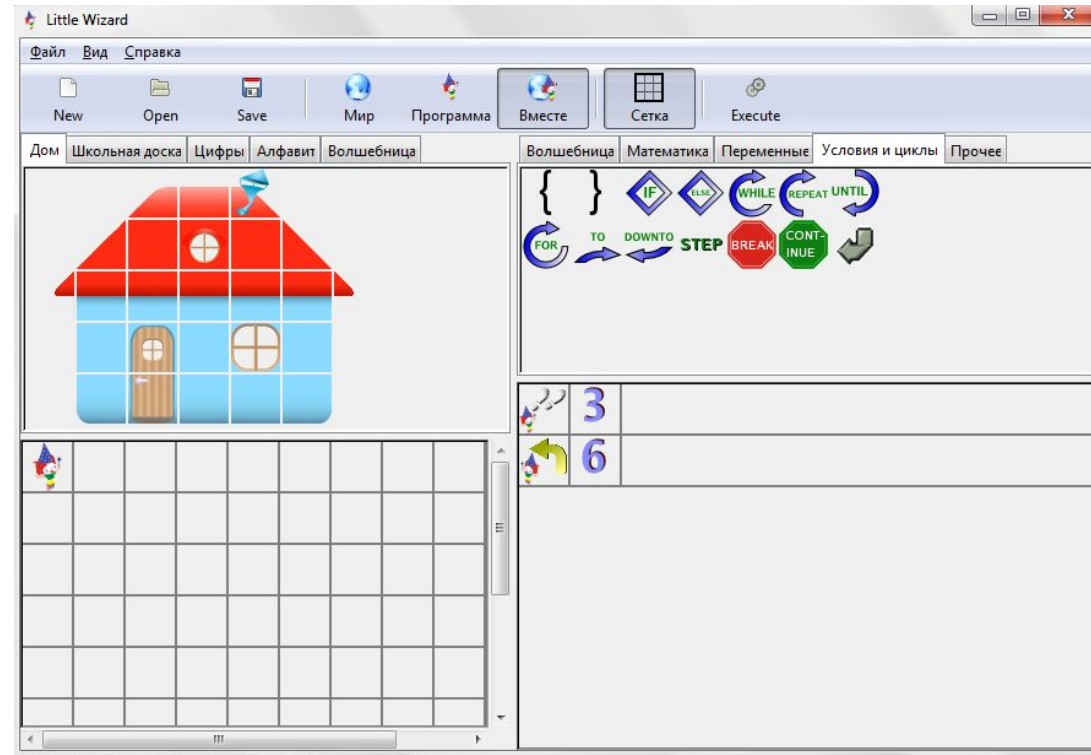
Little Wizard

Файл Вид Справка

New Open Save Мир Программа Вместе Сетка Execute

Дом Школьная доска Цифры Алфавит Волшебница

Волшебница Математика Переменные Условия и циклы Прочее

{ } IF ELSE WHILE REPEAT UNTIL
FOR TO DOWNTO STEP BREAK CONTINUE

3
6